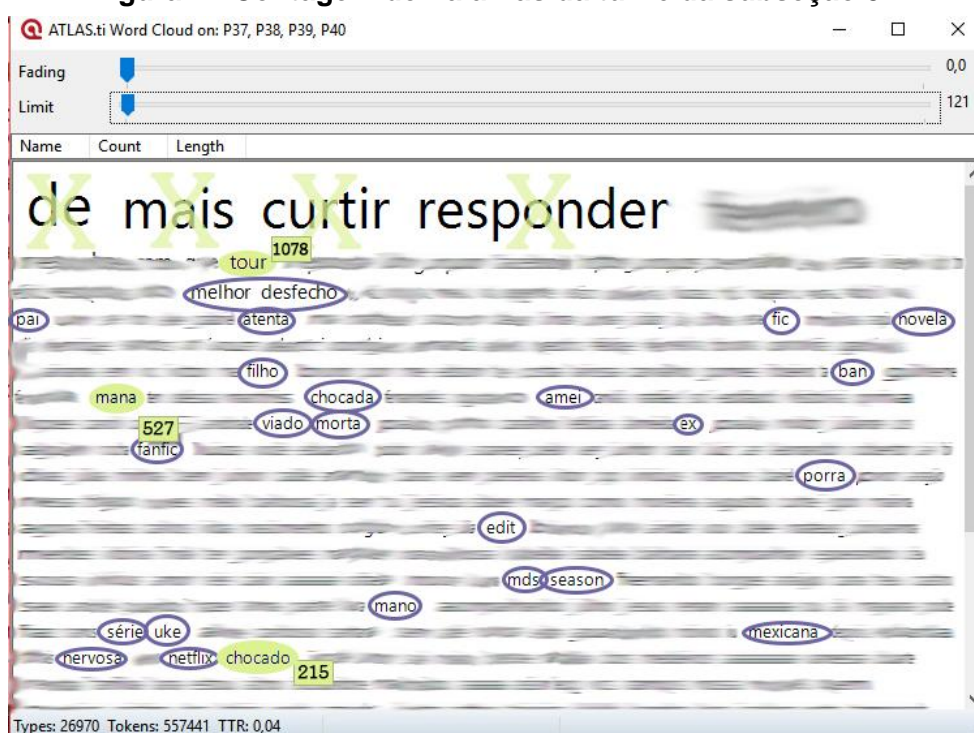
ATLAS.ti Word Cloud on: P37, P38, P39, P40

Fading 0,0

Limit 121

Name Count Length

de mais curtir responder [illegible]

tour 1078

melhor desfecho

pai atenta fic novela

filho ban

mana chocada amei

527 viado morta ex

fanfic

porra

edit

mds season

mano

série uke mexicana

nervosa netflix chocado 215

Types: 26970 Tokens: 557441 TTR: 0,04